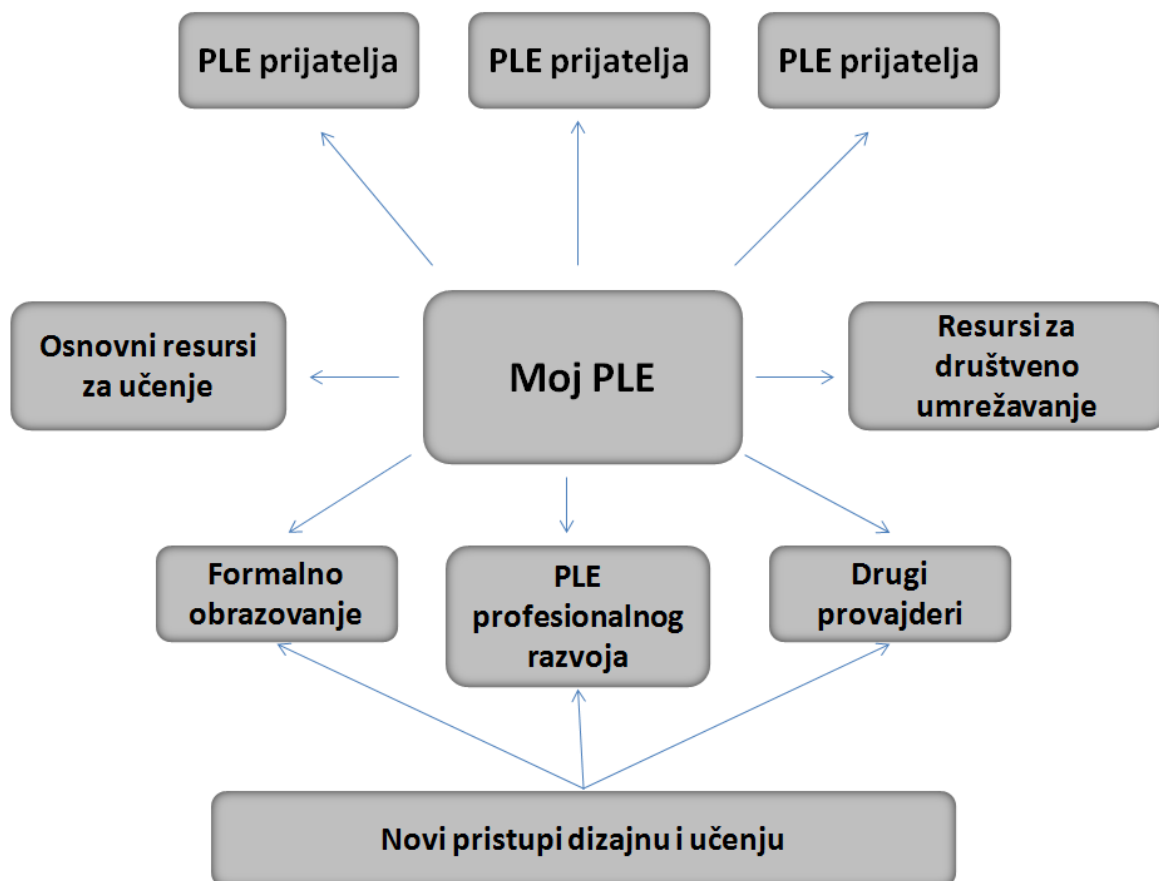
PLE prijatelja

PLE prijatelja

PLE prijatelja

Osnovni resursi za učenje

Moj PLE

Resursi za društveno umrežavanje

Formalno obrazovanje

PLE profesionalnog razvoja

Drugi provajderi

Novi pristupi dizajnu i učenju